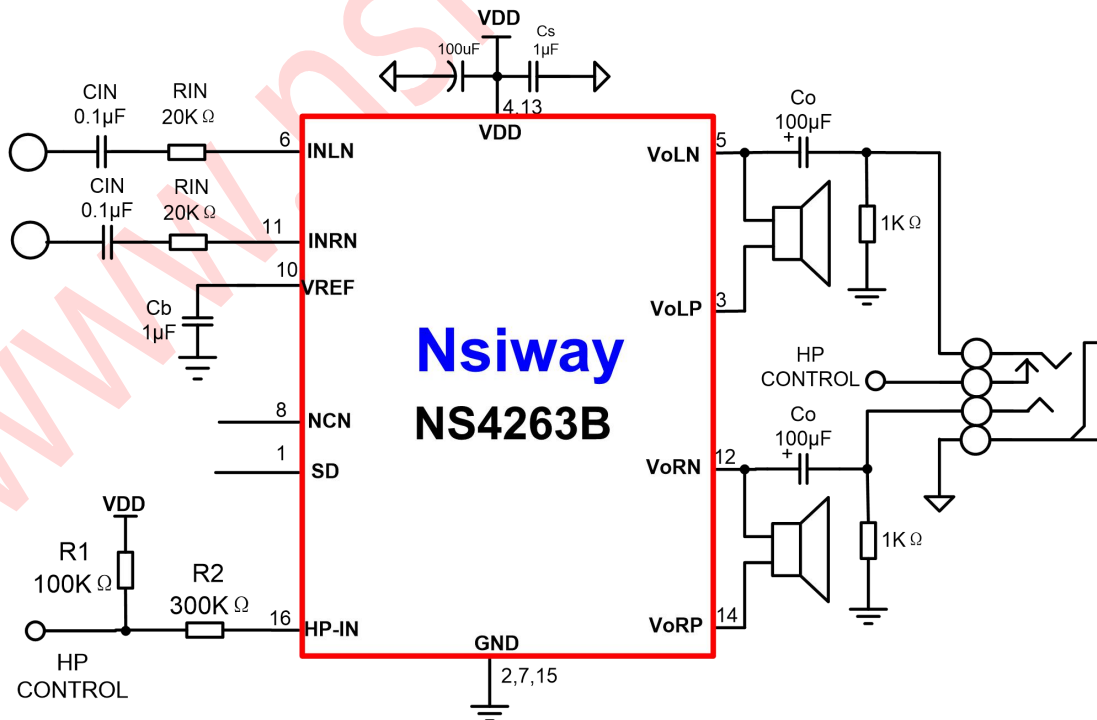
VDD
100uF
Cs
1μF
4,13
VDD

CIN
0.1μF
RIN
20K Ω
6
INLN

CIN
0.1μF
RIN
20K Ω
11
INRN

10
VREF
Cb
1μF

8
NCN
1
SD

VDD
R1
100K Ω
R2
300K Ω
16
HP-IN
HP
CONTROL

Nsiway
NS4263B

GND
2,7,15

Co
100μF
5
VoLN
+
1K Ω
VoLP
3

HP
CONTROL

Co
100μF
VoRN
12
+
1K Ω
VoRP
14